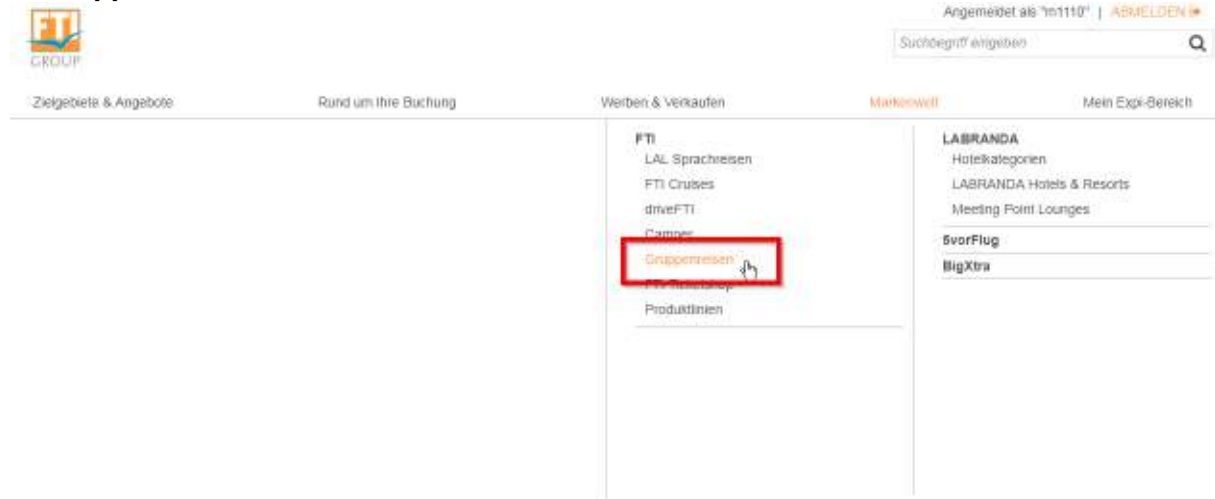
FTI GROUP

Angemeldet als "m1110" | ABMELDEN

Suchbegriff eingeben

Zielgebiete & Angebote
Rund um Ihre Buchung
Werben & Verkaufen
Markenwelt
Mein Expi-Bereich

FTI
LAL Sprachreisen
FTI Cruises
driveFTI
Camper
Gruppenreisen
FTI Reiseshop
Produktlinien

LABRANDA
Hotelkategorien
LABRANDA Hotels & Resorts
Meeting Point Lounges
5vorFlug
BigXtra